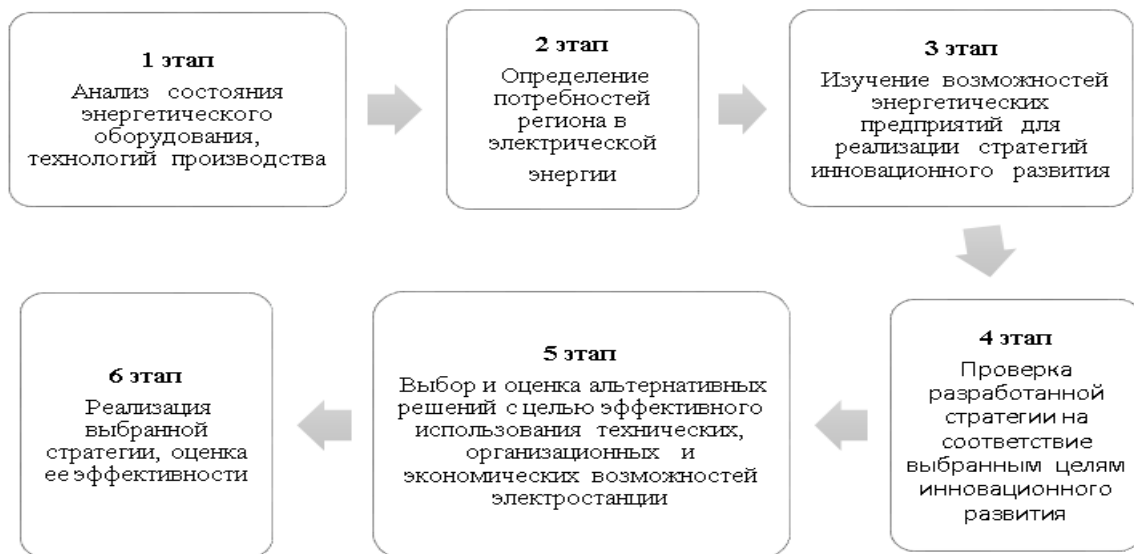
1 этап
Анализ состояния энергетического оборудования, технологий производства

2 этап
Определение потребностей региона в электрической энергии

3 этап
Изучение возможностей энергетических предприятий для реализации стратегий инновационного развития

4 этап
Проверка разработанной стратегии на соответствие выбранным целям инновационного развития

5 этап
Выбор и оценка альтернативных решений с целью эффективного использования технических, организационных и экономических возможностей электростанции

6 этап
Реализация выбранной стратегии, оценка ее эффективности